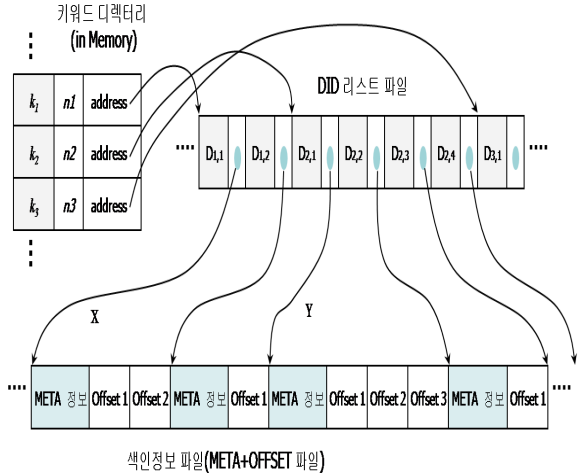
키워드 디렉터리
(in Memory)

| $k_1$ | n1 | address |
|---|---|---|
| $k_2$ | n2 | address |
| $k_3$ | n3 | address |

DID 리스트 파일

.... $D_{1,1}$ $D_{1,2}$ $D_{2,1}$ $D_{2,2}$ $D_{2,3}$ $D_{2,4}$ $D_{3,1}$ ....

X

Y

.... META 정보 Offset 1 Offset 2 META 정보 Offset 1 META 정보 Offset 1 Offset 2 Offset 3 META 정보 Offset 1 ....

색인정보 파일(META+OFFSET 파일)